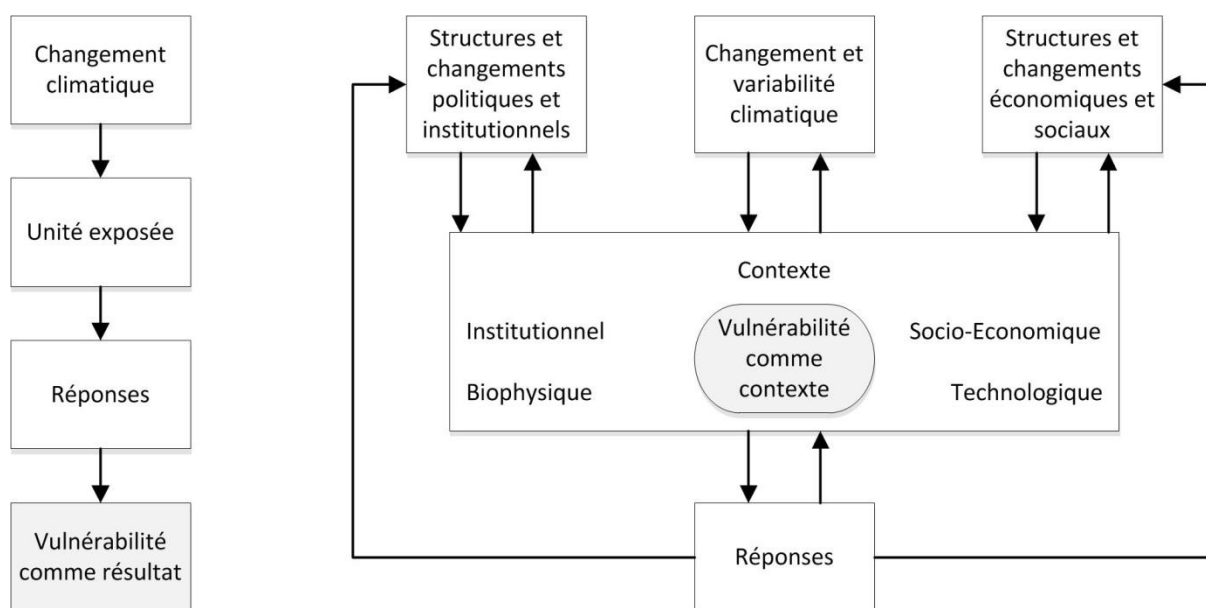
Changement climatique

Unité exposée

Réponses

Vulnérabilité comme résultat

Structures et changements politiques et institutionnels

Changement et variabilité climatique

Structures et changements économiques et sociaux

Contexte

Institutionnel

Biophysique

Vulnérabilité comme contexte

Socio-Economique

Technologique

Réponses